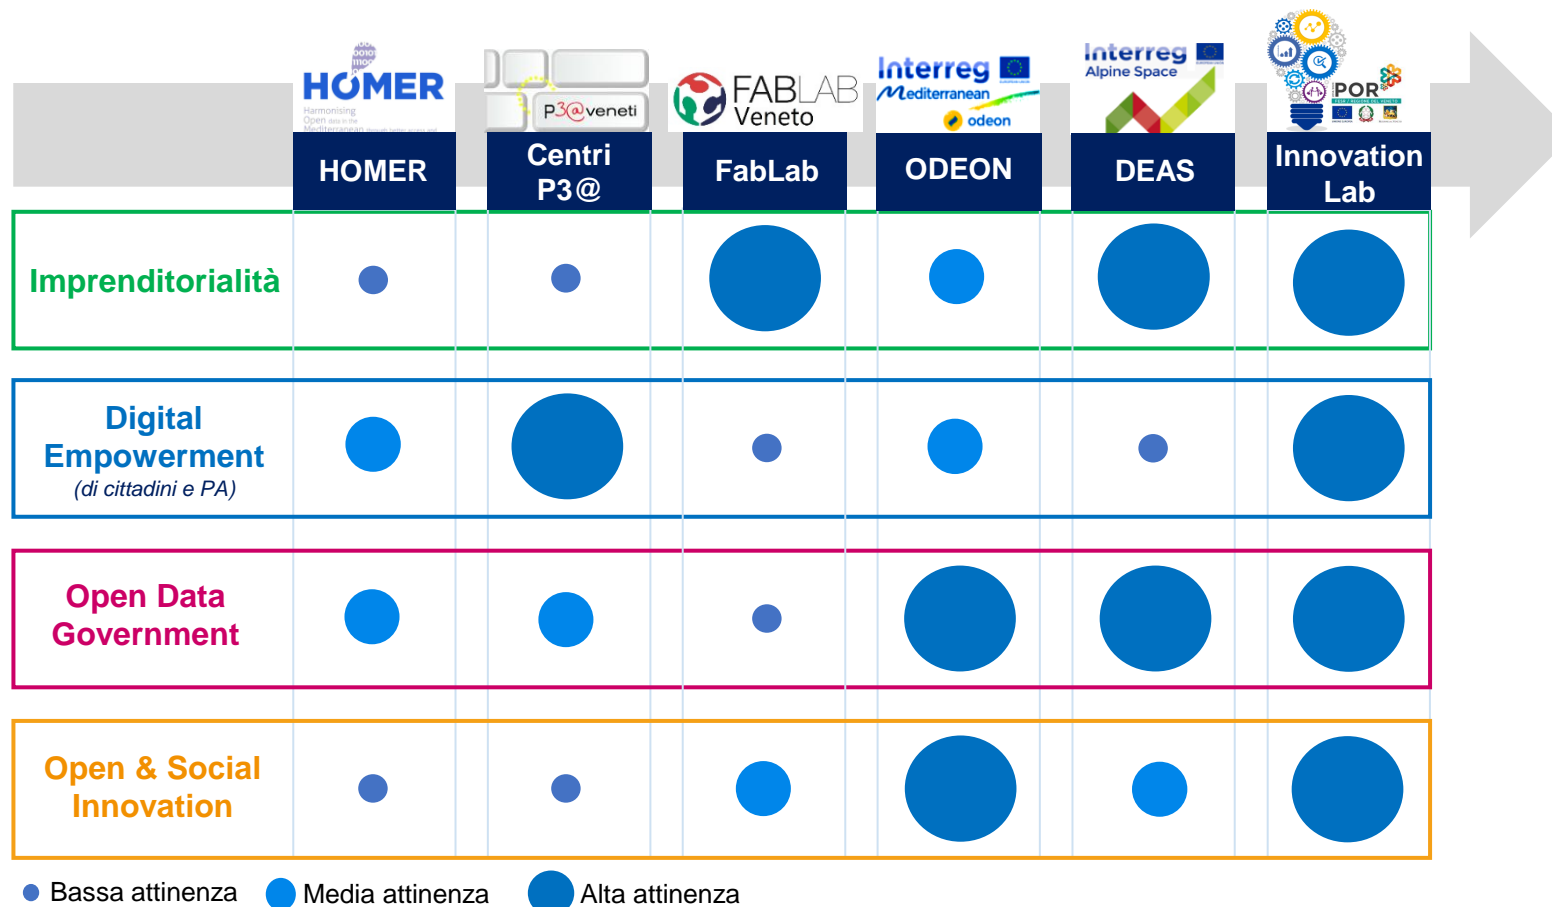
HOMER
Harmonising Open data in the Mediterranean

P3@veneti

FABLAB Veneto

Interreg Mediterranean odeon

Interreg Alpine Space

POR

| | HOMER | Centri P3@ | FabLab | ODEON | DEAS | Innovation Lab |
|---|---|---|---|---|---|---|
| Imprenditorialità | | | | | | |
| Digital Empowerment (di cittadini e PA) | | | | | | |
| Open Data Government | | | | | | |
| Open & Social Innovation | | | | | | |

Bassa attinenza Media attinenza Alta attinenza